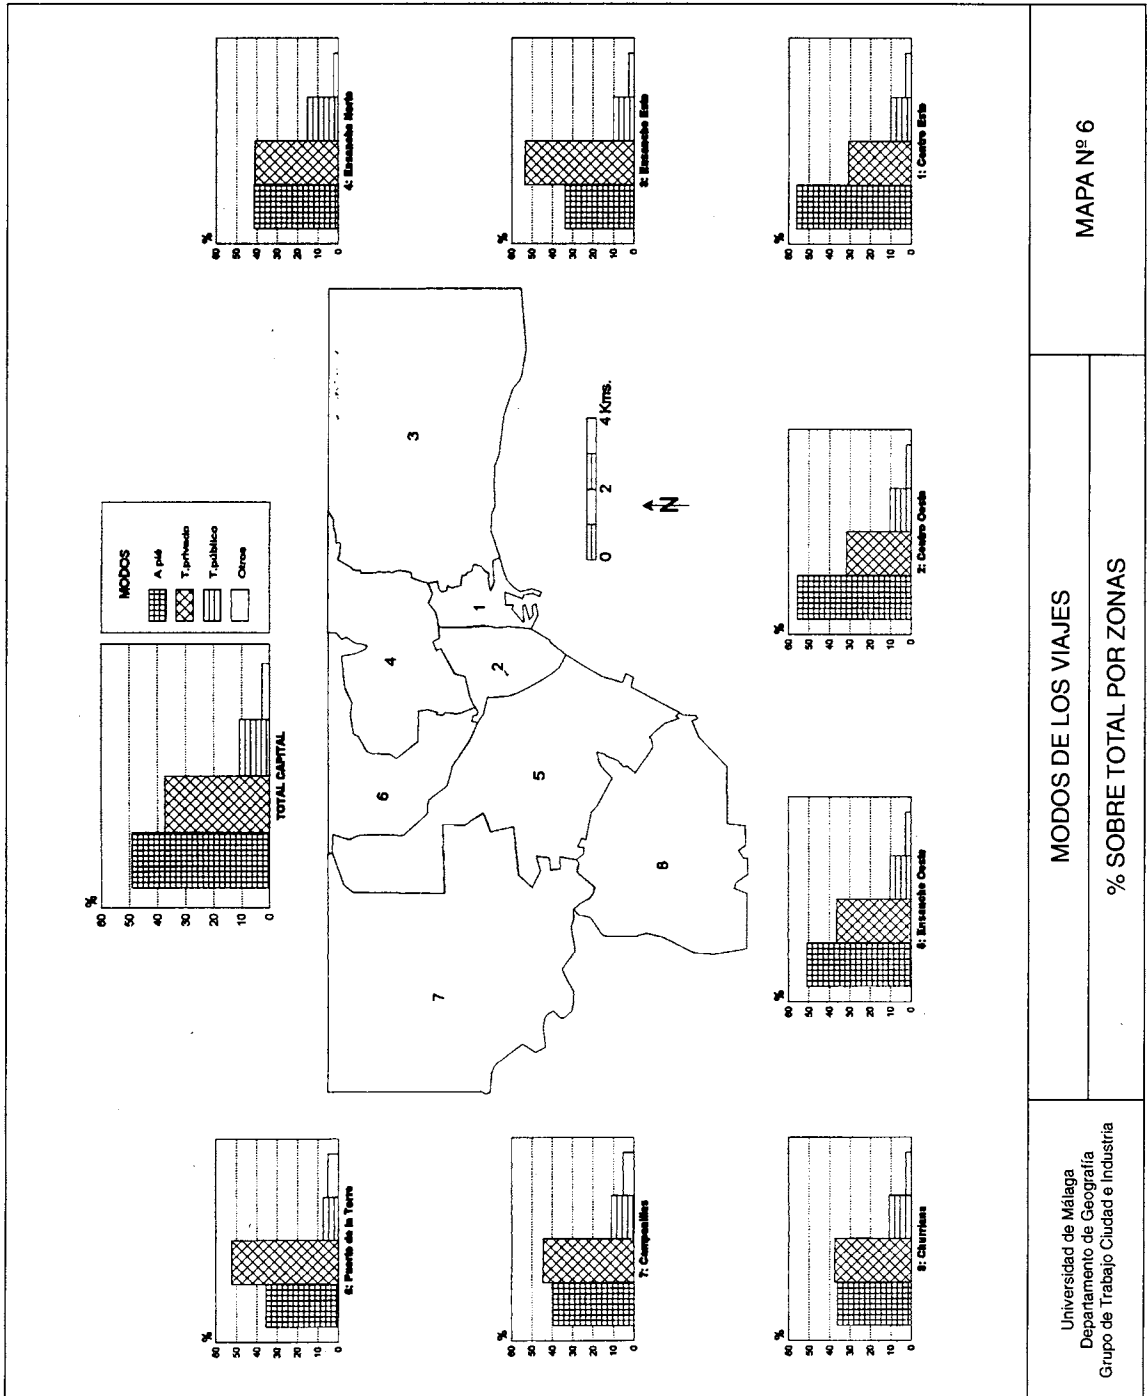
MAPA Nº 6

MODOS DE LOS VIAJES

% SOBRE TOTAL POR ZONAS

Universidad de Málaga
Departamento de Geografía
Grupo de Trabajo Ciudad e Industria

MODOS
A pié
T. privado
T. público
Otros

%
60
50
40
30
20
10
0
TOTAL CAPITAL

4: Ensanche Norte

3: Ensanche Este

1: Centro Este

2: Centro Oeste

6: Ensanche Oeste

5: Puerto de la Torre

7: Campanillas

8: Churriana

0 2 4 Kms.

N

1
2
3
4
5
6
7
8